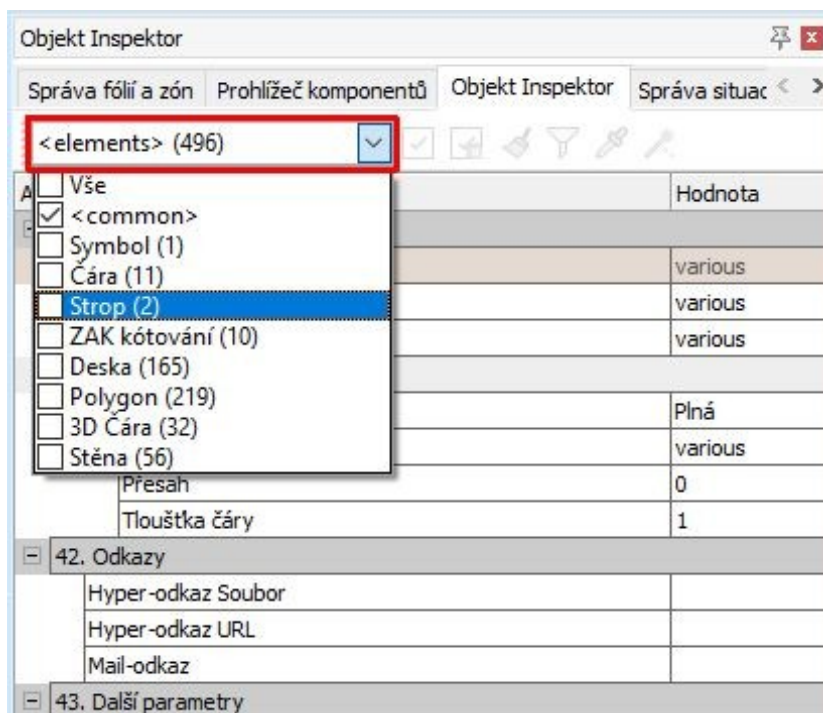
Objekt Inspektor

Správa fólií a zón | Prohlížeč komponentů | Objekt Inspektor | Správa situac

<elements> (496)

A

Vše
<common>
Symbol (1)
Čára (11)
Strop (2)
ZAK kótování (10)
Deska (165)
Polygon (219)
3D Čára (32)
Stěna (56)

| | Hodnota |
|---|---|
| | various |
| | various |
| | various |
| | Plná |
| | various |
| Přesah | 0 |
| Tloušťka čáry | 1 |

42. Odkazy

Hyper-odkaz Soubor
Hyper-odkaz URL
Mail-odkaz

43. Další parametry